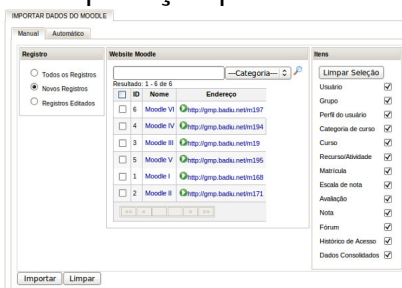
IMPORTAR DADOS DO MOODLE

Manual | Automático

Registro

Todos os Registros
Novos Registros
Registros Editados

Website Moodle

—Categoria—

Resultado: 1 - 6 de 6

| | ID | Nome | Endereço |
|---|---|---|---|
| | 6 | Moodle VI | http://gmp.badiu.net/m197 |
| | 4 | Moodle IV | http://gmp.badiu.net/m194 |
| | 3 | Moodle III | http://gmp.badiu.net/m19 |
| | 5 | Moodle V | http://gmp.badiu.net/m195 |
| | 1 | Moodle I | http://gmp.badiu.net/m168 |
| | 2 | Moodle II | http://gmp.badiu.net/m171 |

Itens

Limpar Seleção

Usuário
Grupo
Perfil do usuário
Categoria de curso
Curso
Recurso/Atividade
Matrícula
Escala de nota
Avaliação
Nota
Fórum
Histórico de Acesso
Dados Consolidados

Importar | Limpar